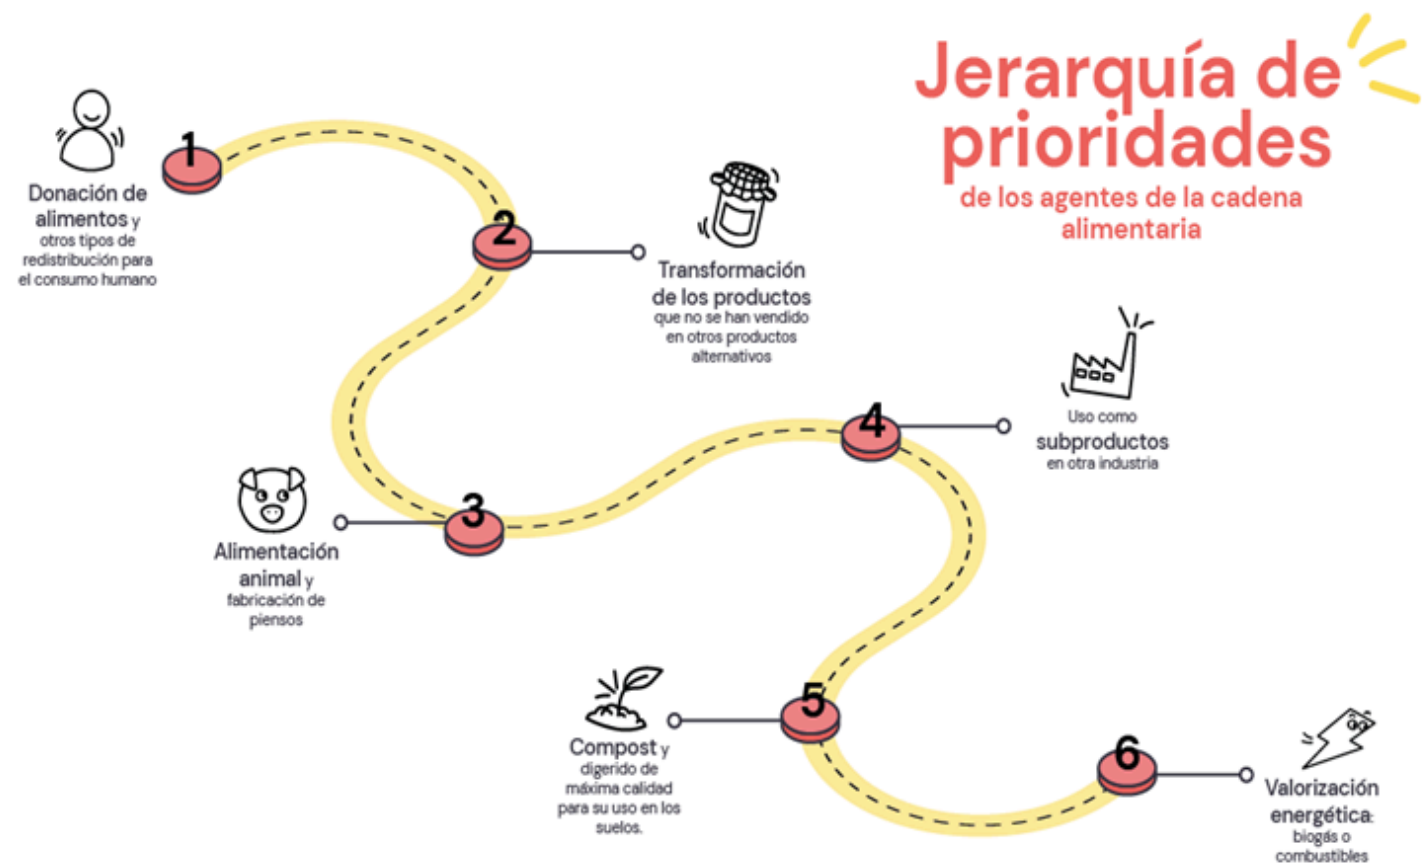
Jerarquía de prioridades
de los agentes de la cadena alimentaria

1
Donación de alimentos y otros tipos de redistribución para el consumo humano

2
Transformación de los productos que no se han vendido en otros productos alternativos

3
Alimentación animal y fabricación de piensos

4
Uso como subproductos en otra industria

5
Compost y digerido de máxima calidad para su uso en los suelos.

6
Valorización energética: biogás o combustibles